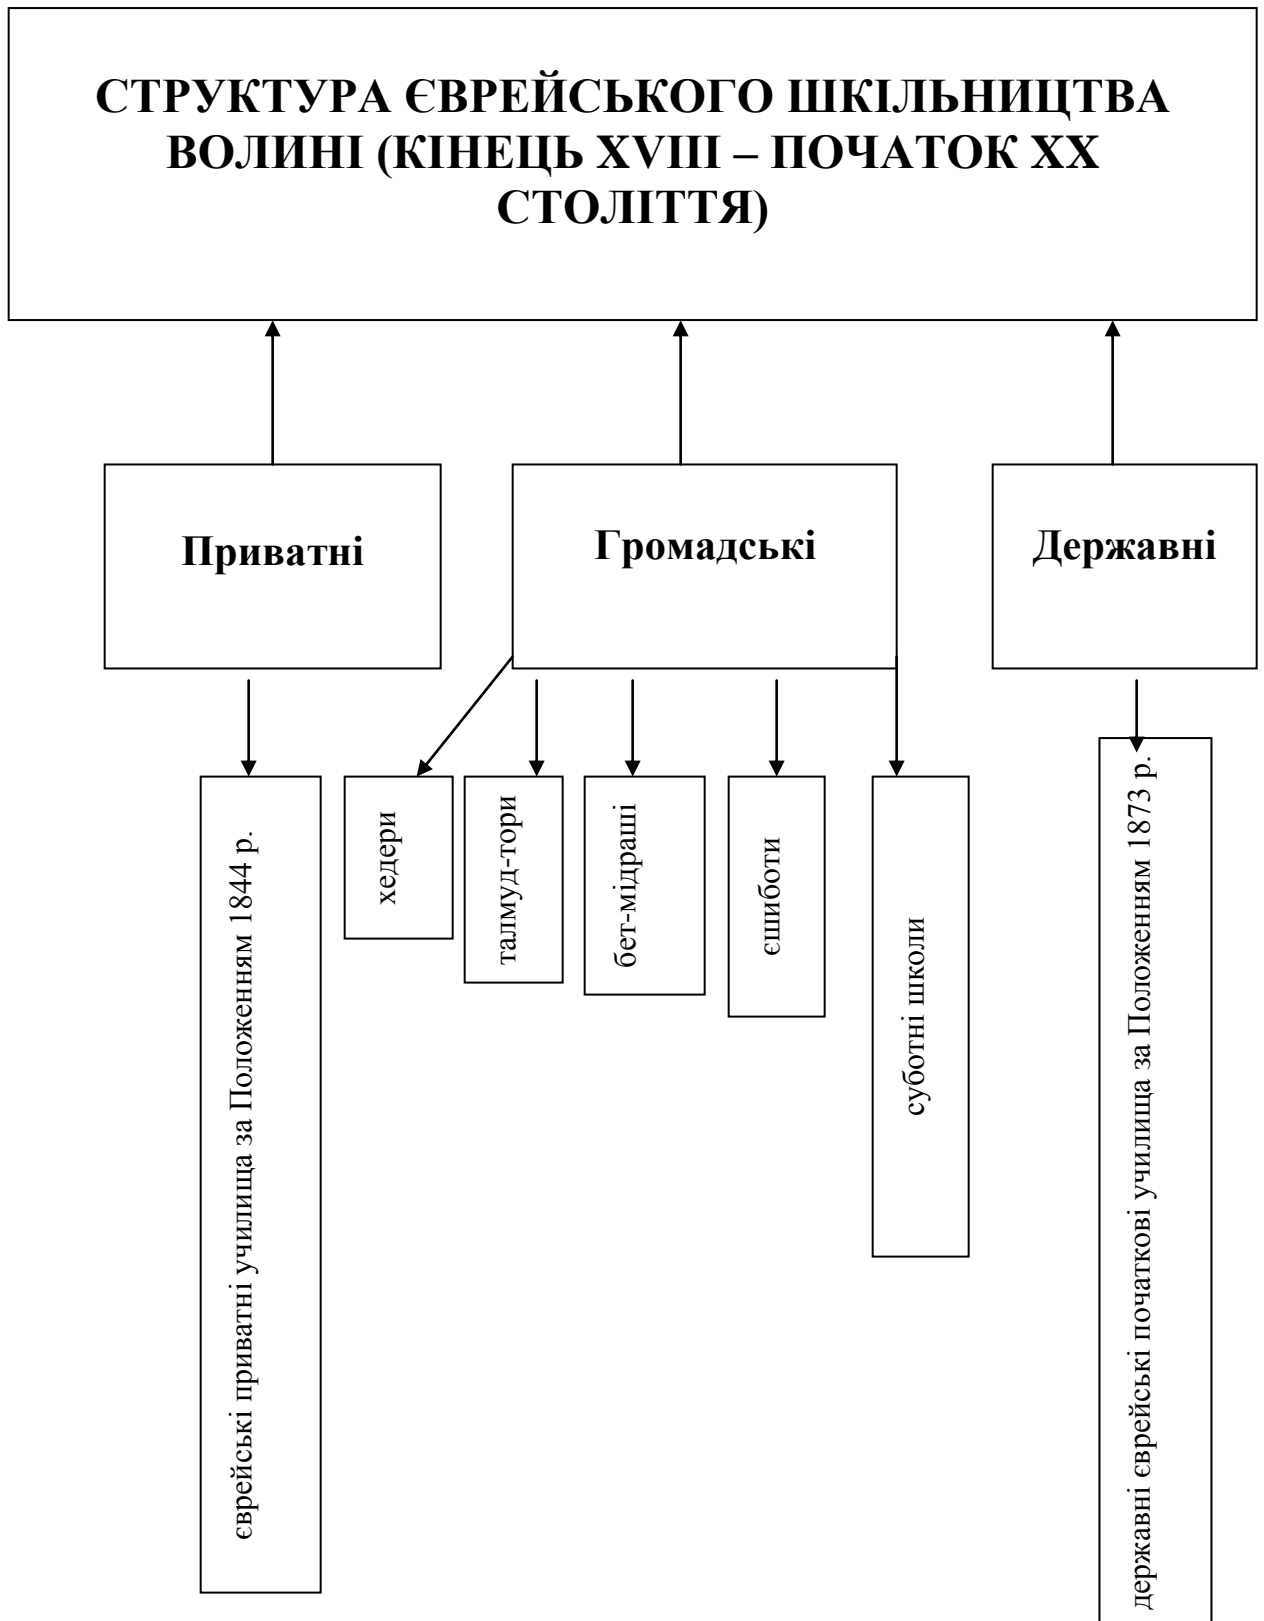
СТРУКТУРА ЄВРЕЙСЬКОГО ШКІЛЬНИЦТВА ВОЛИНІ (КІНЕЦЬ XVIII – ПОЧАТОК XX СТОЛІТТЯ)

Приватні

Громадські

Державні

єврейські приватні училища за Положенням 1844 р.

хедери

талмуд-тори

бет-мідраші

єшиботи

суботні школи

державні єврейські початкові училища за Положенням 1873 р.